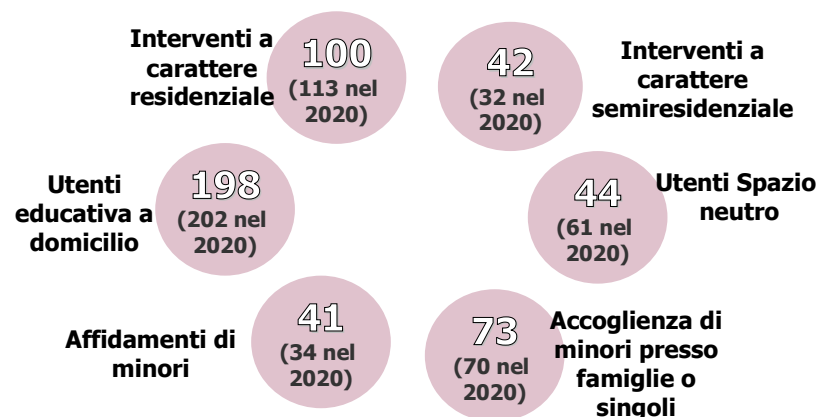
Interventi a carattere residenziale
100
(113 nel 2020)

42
(32 nel 2020)
Interventi a carattere semiresidenziale

Utenti educativa a domicilio
198
(202 nel 2020)

44
(61 nel 2020)
Utenti Spazio neutro

Affidamenti di minori
41
(34 nel 2020)

73
(70 nel 2020)
Accoglienza di minori presso famiglie o singoli